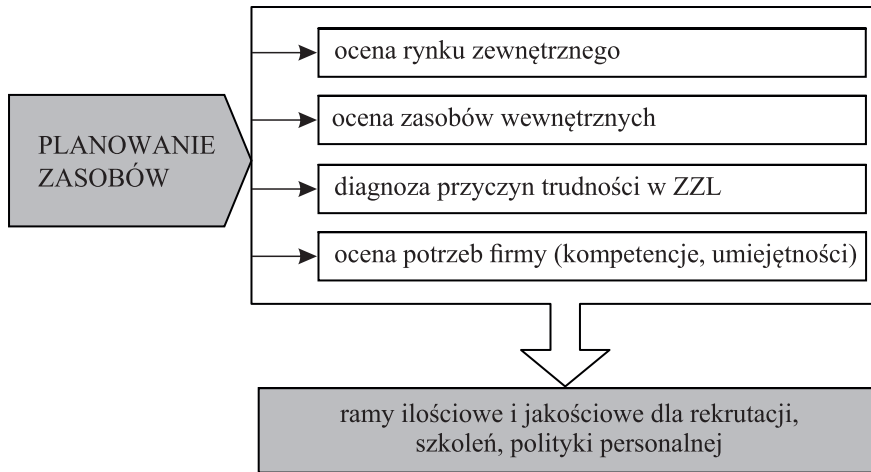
PLANOWANIE ZASOBÓW

ocena rynku zewnętrznego

ocena zasobów wewnętrznych

diagnoza przyczyn trudności w ZZL

ocena potrzeb firmy (kompetencje, umiejętności)

ramy ilościowe i jakościowe dla rekrutacji, szkoleń, polityki personalnej